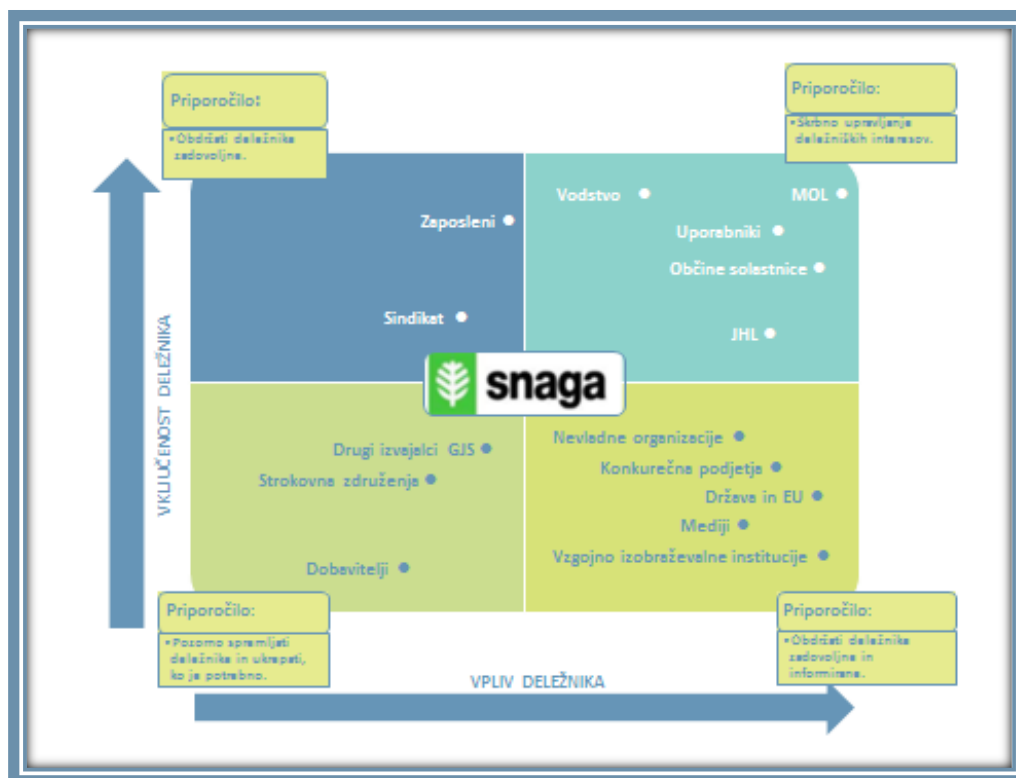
Priporočilo:

•Obdržati deležnike zadovoljne.

Priporočilo:

•Skrbno upravljanje deležniških interesov.

Zaposleni

Sindikat

Vodstvo

MOL

Uporabniki

Občine solastnice

JHL

snaga

Drugi izvajalci GJS

Strokovna združenja

Dobavitelji

Nevladne organizacije

Konkurečna podjetja

Država in EU

Mediji

Vzgojno izobraževalne institucije

VKLJUČENOST DELEŽNIKA

Priporočilo:

•Pozorno spremljati deležnike in ukrepati, ko je potrebno.

Priporočilo:

•Obdržati deležnike zadovoljne in informirane.

VPLIV DELEŽNIKA